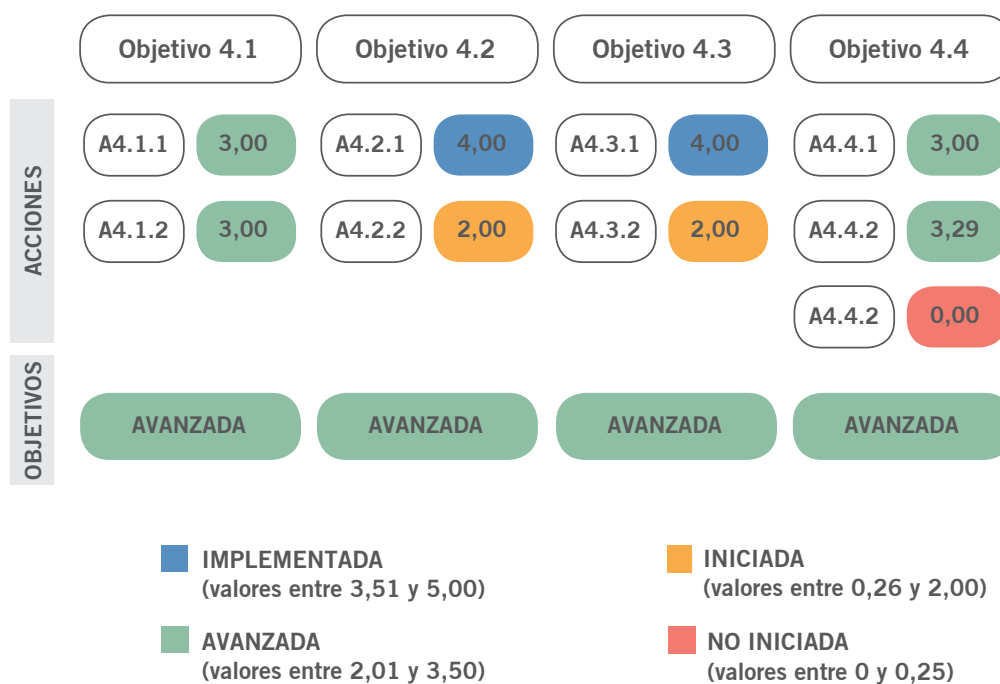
| | Objetivo 4.1 | Objetivo 4.2 | Objetivo 4.3 | Objetivo 4.4 |
|---|---|---|---|---|
| ACCIONES | A4.1.1 3,00 | A4.2.1 4,00 | A4.3.1 4,00 | A4.4.1 3,00 |
| | A4.1.2 3,00 | A4.2.2 2,00 | A4.3.2 2,00 | A4.4.2 3,29 |
| | | | | A4.4.2 0,00 |
| OBJETIVOS | AVANZADA | AVANZADA | AVANZADA | AVANZADA |

IMPLEMENTADA
(valores entre 3,51 y 5,00)

AVANZADA
(valores entre 2,01 y 3,50)

INICIADA
(valores entre 0,26 y 2,00)

NO INICIADA
(valores entre 0 y 0,25)